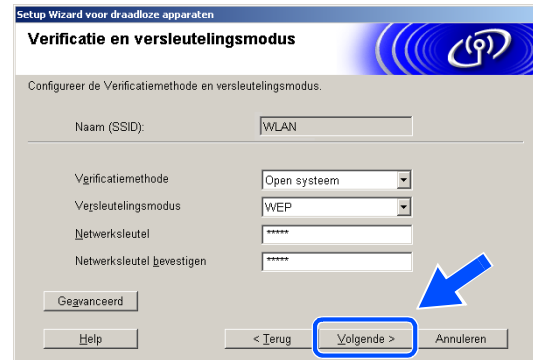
Setup Wizard voor draadloze apparaten

Verificatie en versleutelingsmodus

Configureer de Verificatiemethode en versleutelingsmodus.

Naam (SSID): WLAN

Verificatiemethode Open systeem

Versleutelingsmodus WEP

Netwerksleutel *****

Netwerksleutel bevestigen *****

Geavanceerd

Help

< Terug

Volgende >

Annuleren